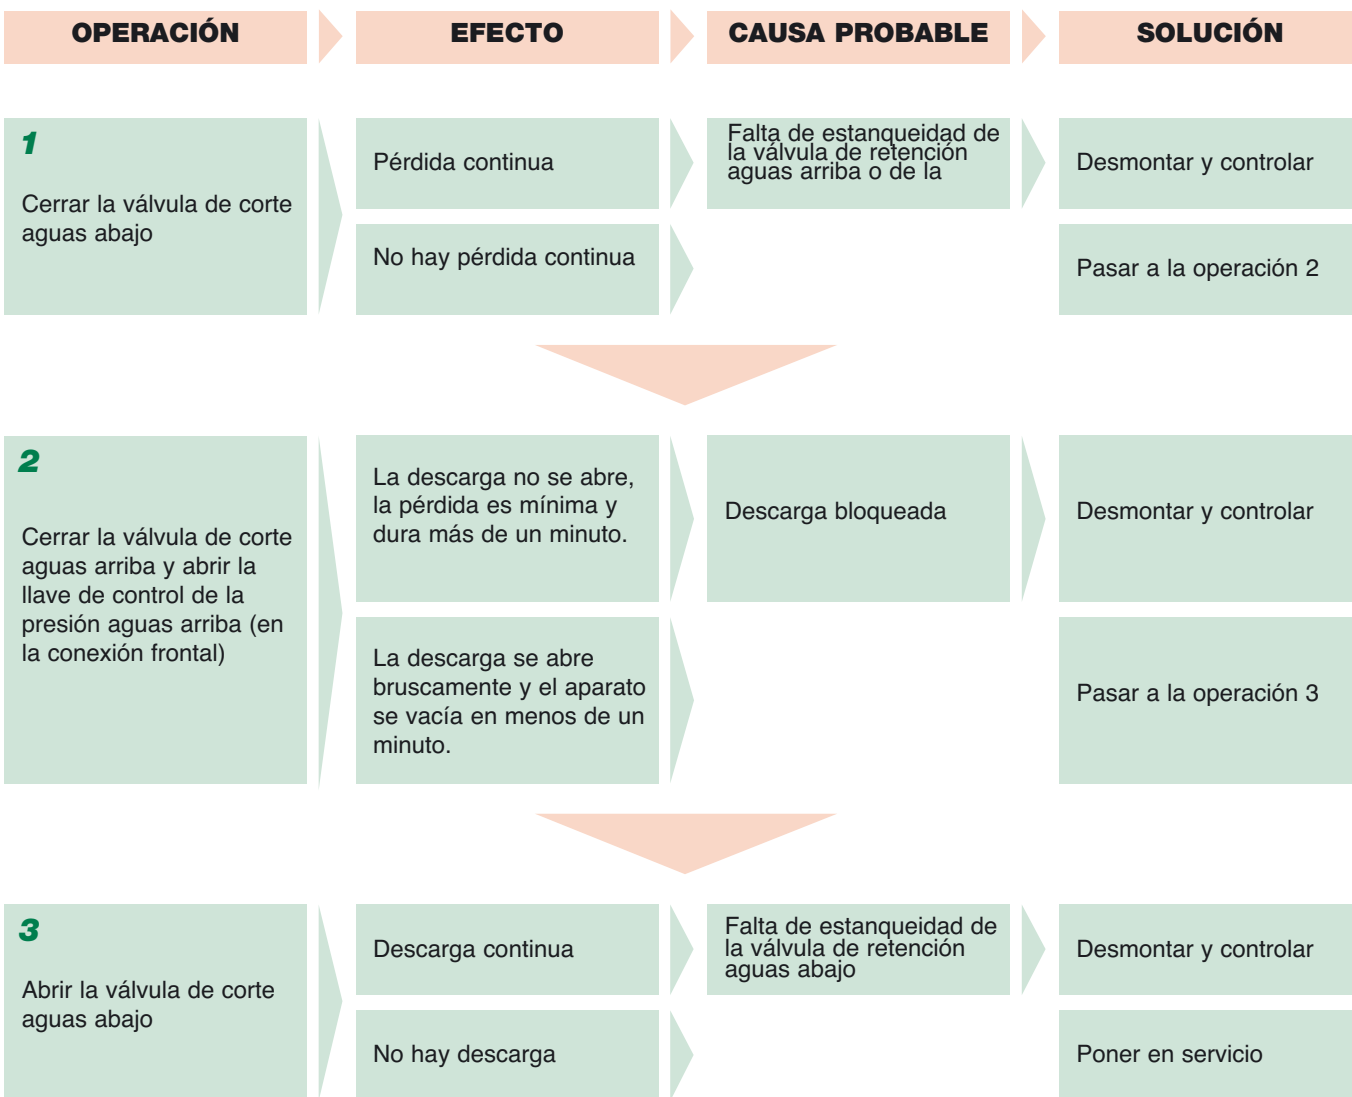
| OPERACIÓN | EFECTO | CAUSA PROBABLE | SOLUCIÓN |
|---|---|---|---|
| **1** Cerrar la válvula de corte aguas abajo | Pérdida continua | Falta de estanqueidad de la válvula de retención aguas arriba o de la | Desmontar y controlar |
| | No hay pérdida continua | | Pasar a la operación 2 |
| **2** Cerrar la válvula de corte aguas arriba y abrir la llave de control de la presión aguas arriba (en la conexión frontal) | La descarga no se abre, la pérdida es mínima y dura más de un minuto. | Descarga bloqueada | Desmontar y controlar |
| | La descarga se abre bruscamente y el aparato se vacía en menos de un minuto. | | Pasar a la operación 3 |
| **3** Abrir la válvula de corte aguas abajo | Descarga continua | Falta de estanqueidad de la válvula de retención aguas abajo | Desmontar y controlar |
| | No hay descarga | | Poner en servicio |